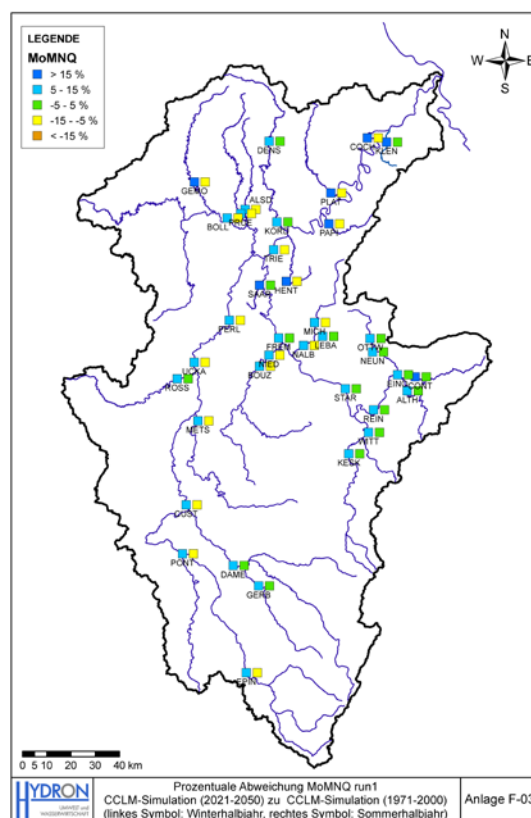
LEGENDE
MoMNQ
> 15 %
5 - 15 %
-5 - 5 %
-15 - -5 %
< -15 %

N
W
E
S

DENS
COCH
ZEN
GEMU
ALSD
BOLL
PLAT
KORN
PAPI
TRIE
SARB
HENT
PERL
MICH
FREM
LEBA
NALB
OTTW
NEUN
UCKA
RIED
BOUZ
HOSS
STAR
EINO
CORT
ALTH
REIN
METS
WITT
KESL
CUST
PONT
DAME
GERB
EPIN

0 5 10 20 30 40 km

HYDRON
UMWELT und WASSERWIRTSCHAFT

Prozentuale Abweichung MoMNQ run1
CCLM-Simulation (2021-2050) zu CCLM-Simulation (1971-2000)
(linkes Symbol: Winterhalbjahr, rechtes Symbol: Sommerhalbjahr)

Anlage F-0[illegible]